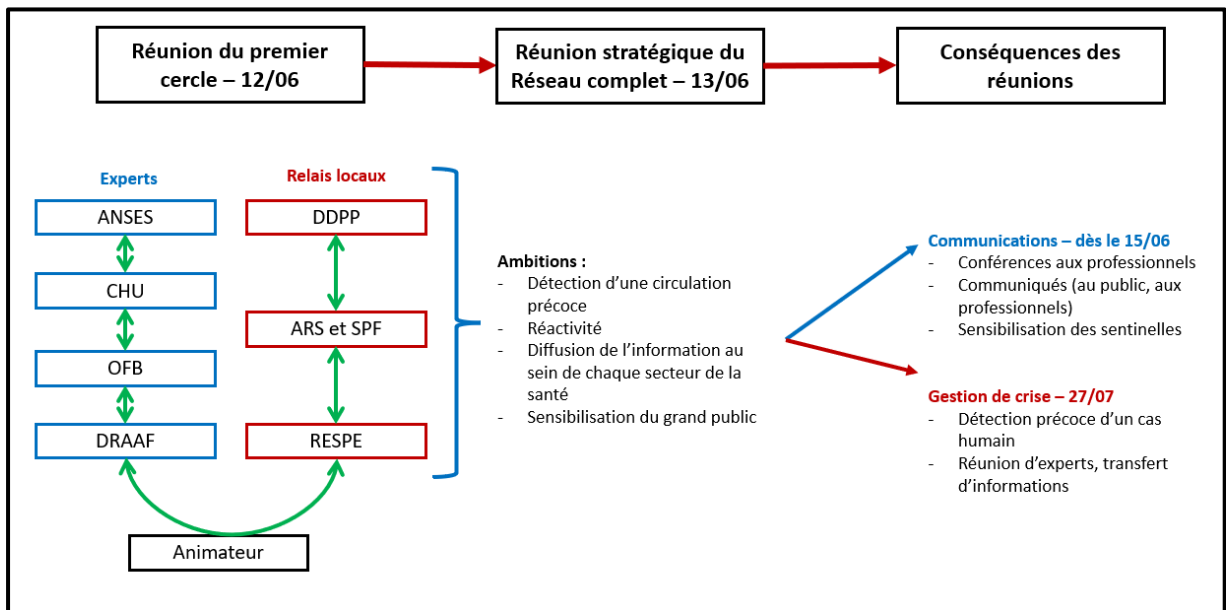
Réunion du premier cercle – 12/06

Réunion stratégique du Réseau complet – 13/06

Conséquences des réunions

Experts

ANSES

CHU

OFB

DRAAF

Relais locaux

DDPP

ARS et SPF

RESPE

Animateur

Ambitions :
- Détection d'une circulation précoce
- Réactivité
- Diffusion de l'information au sein de chaque secteur de la santé
- Sensibilisation du grand public

Communications – dès le 15/06
- Conférences aux professionnels
- Communiqués (au public, aux professionnels)
- Sensibilisation des sentinelles

Gestion de crise – 27/07
- Détection précoce d'un cas humain
- Réunion d'experts, transfert d'informations